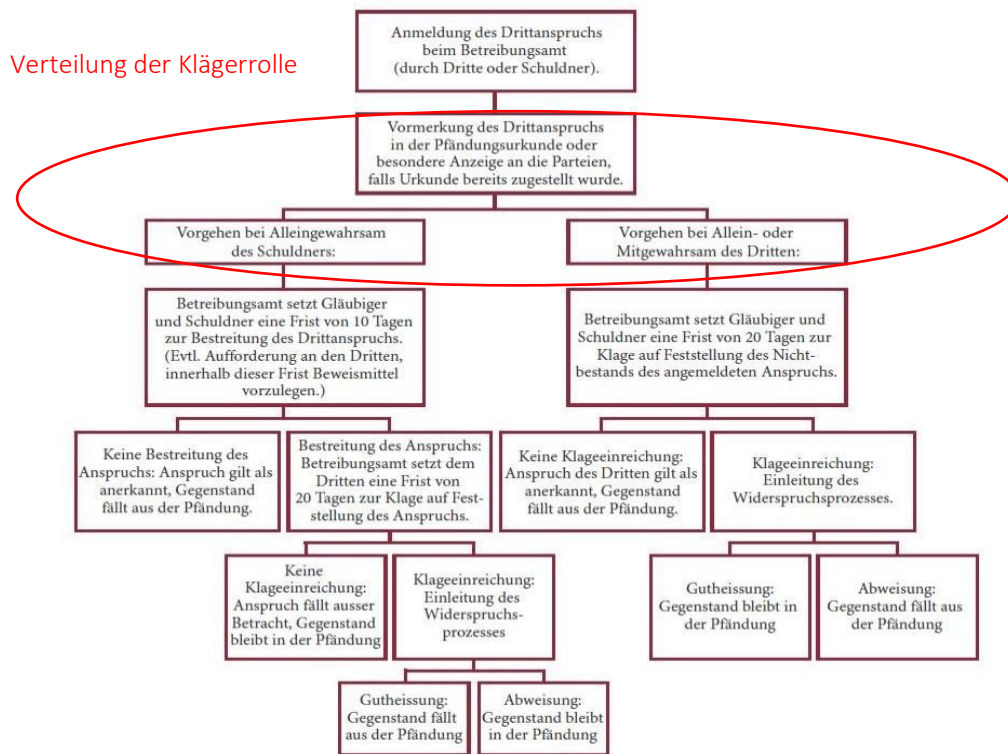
Verteilung der Klägerrolle

Anmeldung des Drittanspruchs beim Betreibungsamt (durch Dritte oder Schuldner).

Vormerkung des Drittanspruchs in der Pfändungsurkunde oder besondere Anzeige an die Parteien, falls Urkunde bereits zugestellt wurde.

Vorgehen bei Alleingewahrsam des Schuldners:

Betreibungsamt setzt Gläubiger und Schuldner eine Frist von 10 Tagen zur Bestreitung des Drittanspruchs. (Evtl. Aufforderung an den Dritten, innerhalb dieser Frist Beweismittel vorzulegen.)

Keine Bestreitung des Anspruchs: Anspruch gilt als anerkannt, Gegenstand fällt aus der Pfändung.

Bestreitung des Anspruchs: Betreibungsamt setzt dem Dritten eine Frist von 20 Tagen zur Klage auf Feststellung des Anspruchs.

Keine Klageeinreichung: Anspruch fällt ausser Betracht, Gegenstand bleibt in der Pfändung

Klageeinreichung: Einleitung des Widerspruchsprozesses

Gutheissung: Gegenstand fällt aus der Pfändung

Abweisung: Gegenstand bleibt in der Pfändung

Vorgehen bei Allein- oder Mitgewahrsam des Dritten:

Betreibungsamt setzt Gläubiger und Schuldner eine Frist von 20 Tagen zur Klage auf Feststellung des Nichtbestands des angemeldeten Anspruchs.

Keine Klageeinreichung: Anspruch des Dritten gilt als anerkannt, Gegenstand fällt aus der Pfändung.

Klageeinreichung: Einleitung des Widerspruchsprozesses.

Gutheissung: Gegenstand bleibt in der Pfändung

Abweisung: Gegenstand fällt aus der Pfändung